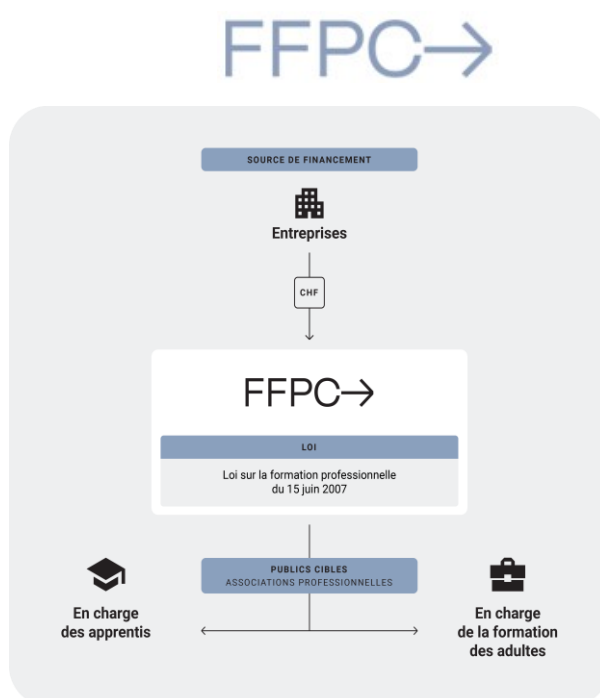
FFPC→

SOURCE DE FINANCEMENT

Entreprises

CHF

FFPC→

LOI

Loi sur la formation professionnelle du 15 juin 2007

PUBLICS CIBLES
ASSOCIATIONS PROFESSIONNELLES

En charge des apprentis

En charge de la formation des adultes